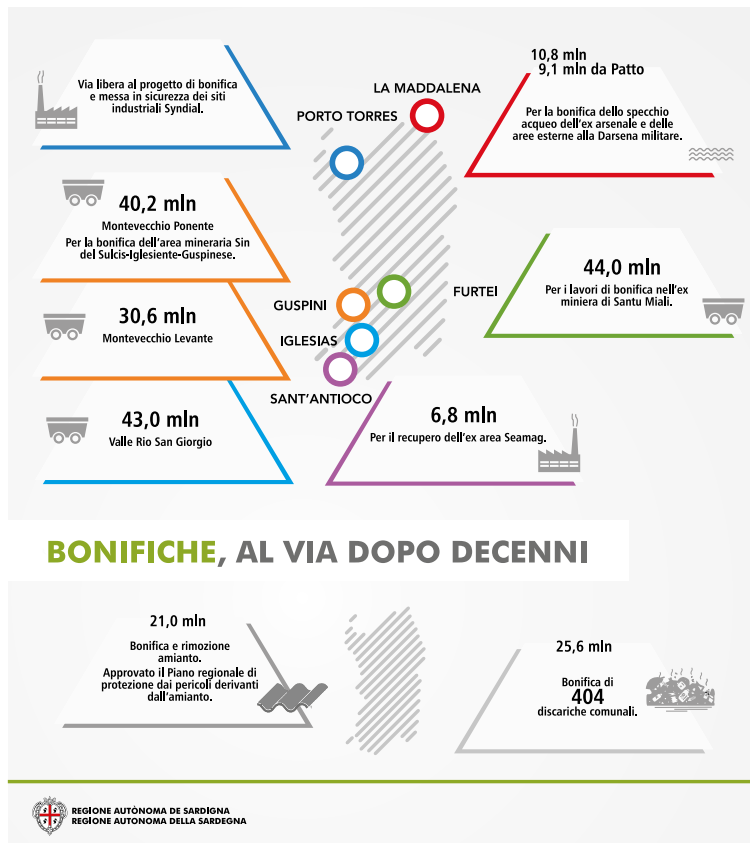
Via libera al progetto di bonifica e messa in sicurezza dei siti industriali Syndial.

LA MADDALENA

PORTO TORRES

10,8 mln
9,1 mln da Patto

Per la bonifica dello specchio acqueo dell'ex arsenale e delle aree esterne alla Darsena militare.

40,2 mln
Montevecchio Ponente
Per la bonifica dell'area mineraria Sin del Sulcis-Iglesiente-Guspinese.

44,0 mln
Per i lavori di bonifica nell'ex miniera di Santu Miali.

GUSPINI

FURTEI

30,6 mln
Montevecchio Levante

IGLESIAS

SANT'ANTIOCO

43,0 mln
Valle Rio San Giorgio

6,8 mln
Per il recupero dell'ex area Seamag.

BONIFICHE, AL VIA DOPO DECENNI

21,0 mln
Bonifica e rimozione amianto.
Approvato il Piano regionale di protezione dai pericoli derivanti dall'amianto.

25,6 mln
Bonifica di
404
discariche comunali.

REGIONE AUTÒNOMA DE SARDIGNA
REGIONE AUTONOMA DELLA SARDEGNA